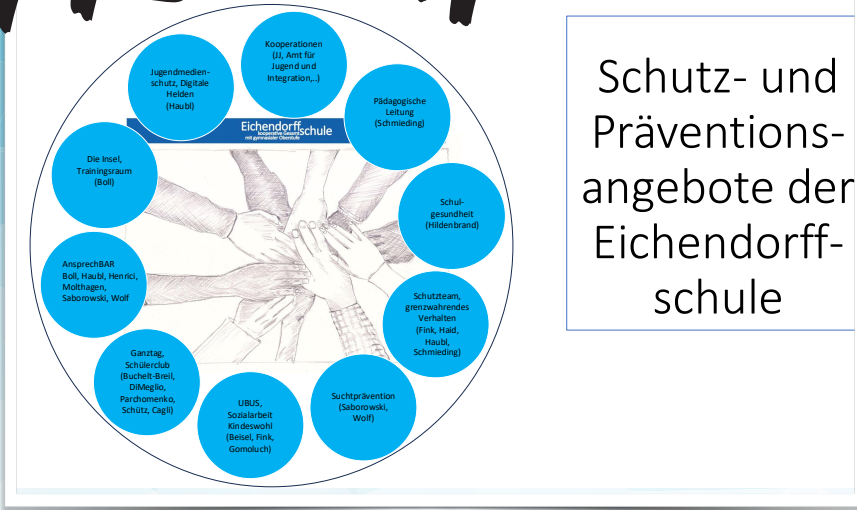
Kooperationen (JJ, Amt für Jugend und Integration,...)

Jugendmedienschutz, Digitale Helden (Haubl)

Pädagogische Leitung (Schmieding)

Eichendorffschule
kooperative Gesamtschule mit gymnasialer Oberstufe

Die Insel, Trainingsraum (Boll)

Schulgesundheit (Hildenbrand)

AnsprechBAR Boll, Haubl, Henrici, Molthagen, Saborowski, Wolf

Schutzteam, grenzwahrendes Verhalten (Fink, Haid, Haubl, Schmieding)

Ganztag, Schülerclub (Buchelt-Breil, DiMeglio, Parchomenko, Schütz, Cagli)

UBUS, Sozialarbeit Kindeswohl (Beisel, Fink, Gomoluch)

Suchtprävention (Saborowski, Wolf)

Schutz- und Präventionsangebote der Eichendorffschule